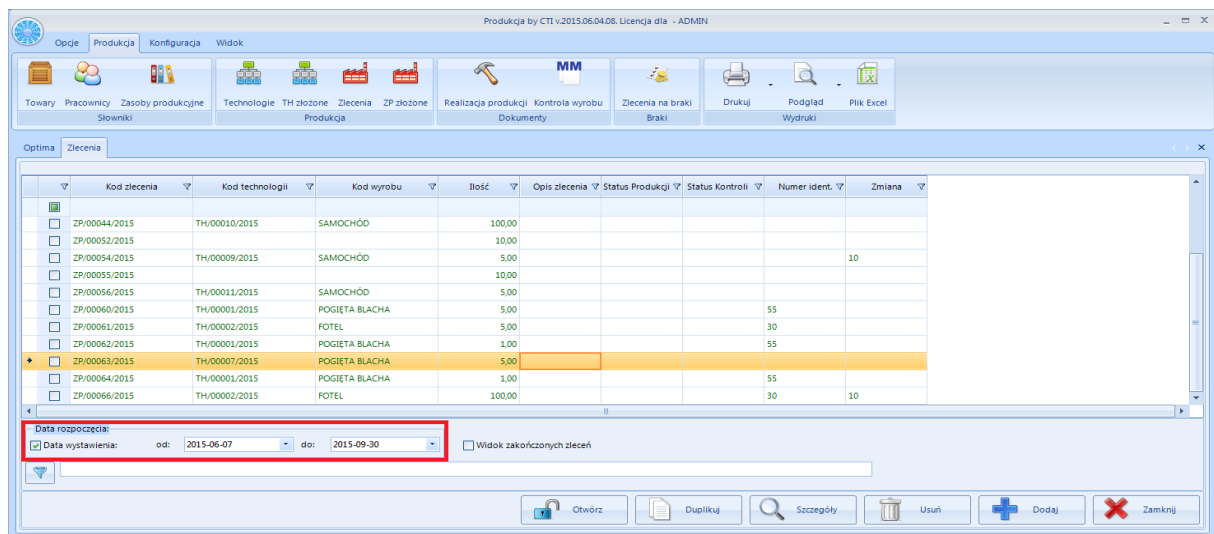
Produkcja by CTI v.2015.06.04.08. Licencja dla - ADMIN

Opcje Produkcja Konfiguracja Widok

Towary Pracownicy Zasoby produkcyjne
Słowniki

Technologie TH złożone Zlecenia ZP złożone
Produkcja

Realizacja produkcji Kontrola wyrobu
Dokumenty

Zlecenia na braki
Braki

Drukuj Podgląd Plik Excel
Wydruki

Optima Zlecenia

| | Kod zlecenia | Kod technologii | Kod wyrobu | Ilość | Opis zlecenia | Status Produkcji | Status Kontroli | Numer ident. | Zmiana |
|---|---|---|---|---|---|---|---|---|---|
| | ZP/00044/2015 | TH/00010/2015 | SAMOCHÓD | 100,00 | | | | | |
| | ZP/00052/2015 | | | 10,00 | | | | | |
| | ZP/00054/2015 | TH/00009/2015 | SAMOCHÓD | 5,00 | | | | | 10 |
| | ZP/00055/2015 | | | 10,00 | | | | | |
| | ZP/00056/2015 | TH/00011/2015 | SAMOCHÓD | 5,00 | | | | | |
| | ZP/00060/2015 | TH/00001/2015 | POGIĘTA BLACHA | 5,00 | | | | 55 | |
| | ZP/00061/2015 | TH/00002/2015 | FOTEL | 5,00 | | | | 30 | |
| | ZP/00062/2015 | TH/00001/2015 | POGIĘTA BLACHA | 1,00 | | | | 55 | |
| | ZP/00063/2015 | TH/00007/2015 | POGIĘTA BLACHA | 5,00 | | | | | |
| | ZP/00064/2015 | TH/00001/2015 | POGIĘTA BLACHA | 1,00 | | | | 55 | |
| | ZP/00066/2015 | TH/00002/2015 | FOTEL | 100,00 | | | | 30 | 10 |

Data rozpoczęcia:
Data wystawienia: od: 2015-06-07 do: 2015-09-30
Widok zakończonych zleceń

Otwórz Duplikuj Szczegóły Usuń Dodaj Zamknij